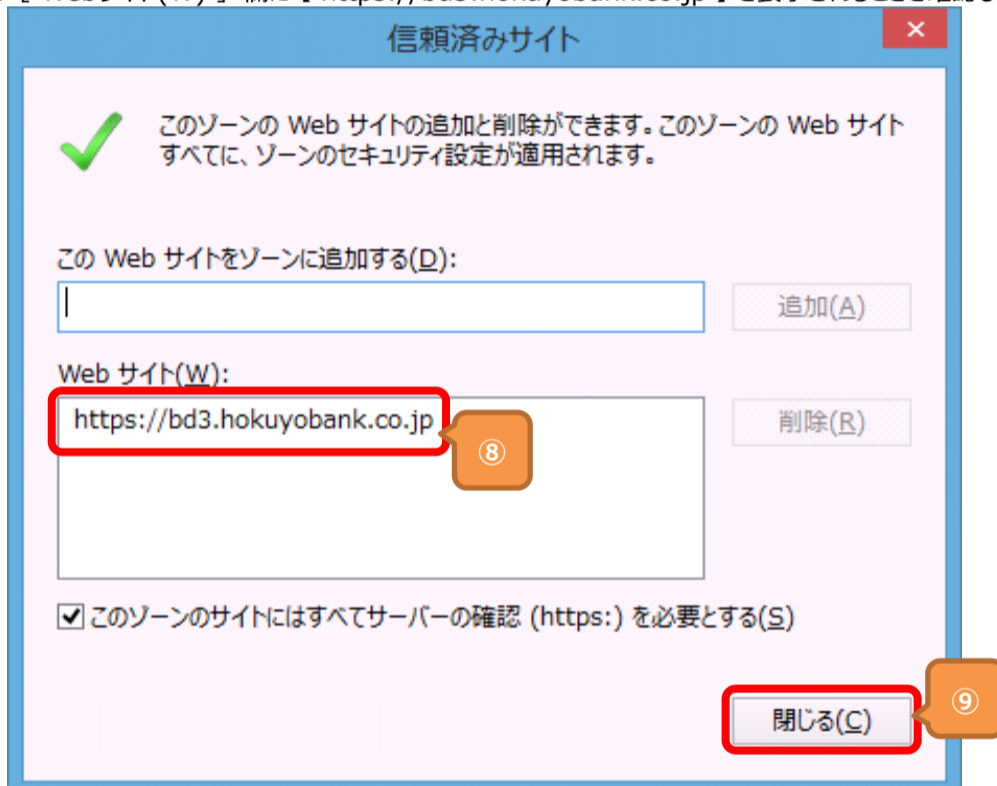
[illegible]

信頼済みサイト

×

このゾーンの Web サイトの追加と削除ができます。このゾーンの Web サイトすべてに、ゾーンのセキュリティ設定が適用されます。

この Web サイトをゾーンに追加する(D):

追加(A)

Web サイト(W):

https://bd3.hokuyobank.co.jp

⑧

削除(R)

このゾーンのサイトにはすべてサーバーの確認 (https:) を必要とする(S)

閉じる(C)

⑨